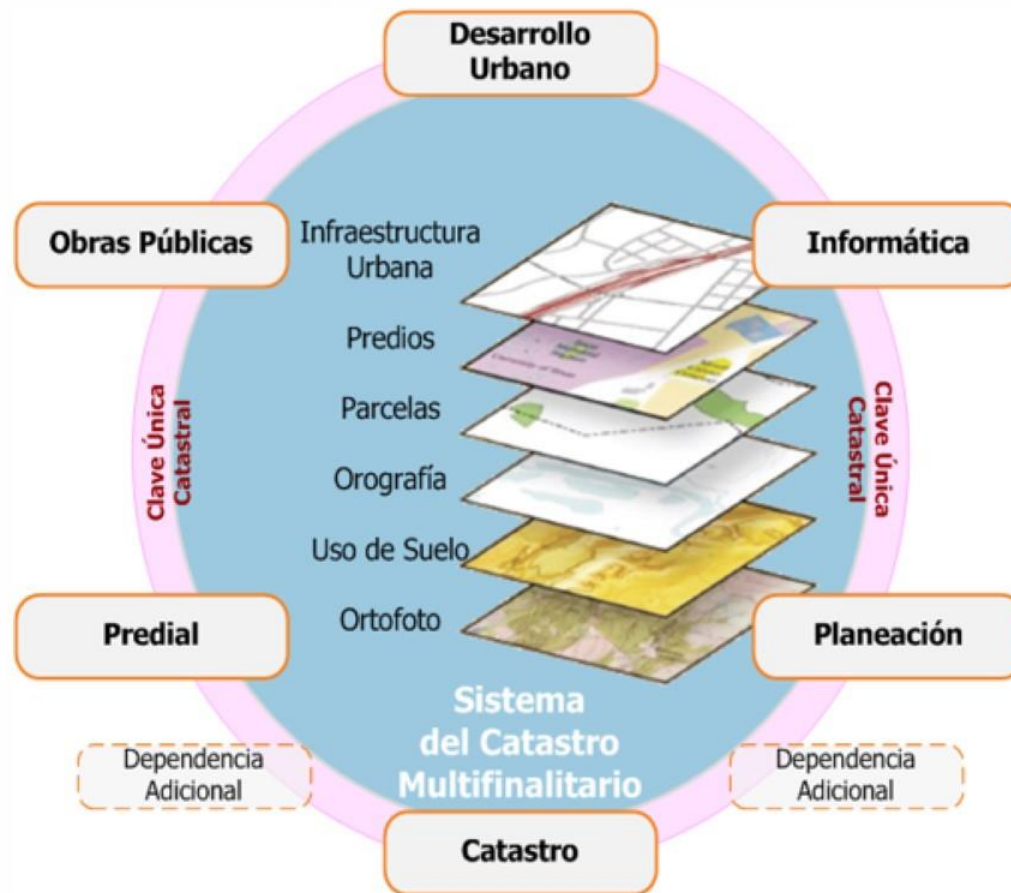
Desarrollo Urbano

Obras Públicas

Informática

Infraestructura Urbana

Predios

Parcelas

Orografía

Uso de Suelo

Ortofoto

Clave Única Catastral

Clave Única Catastral

Predial

Planeación

Sistema del Catastro Multifinalitario

Dependencia Adicional

Dependencia Adicional

Catastro